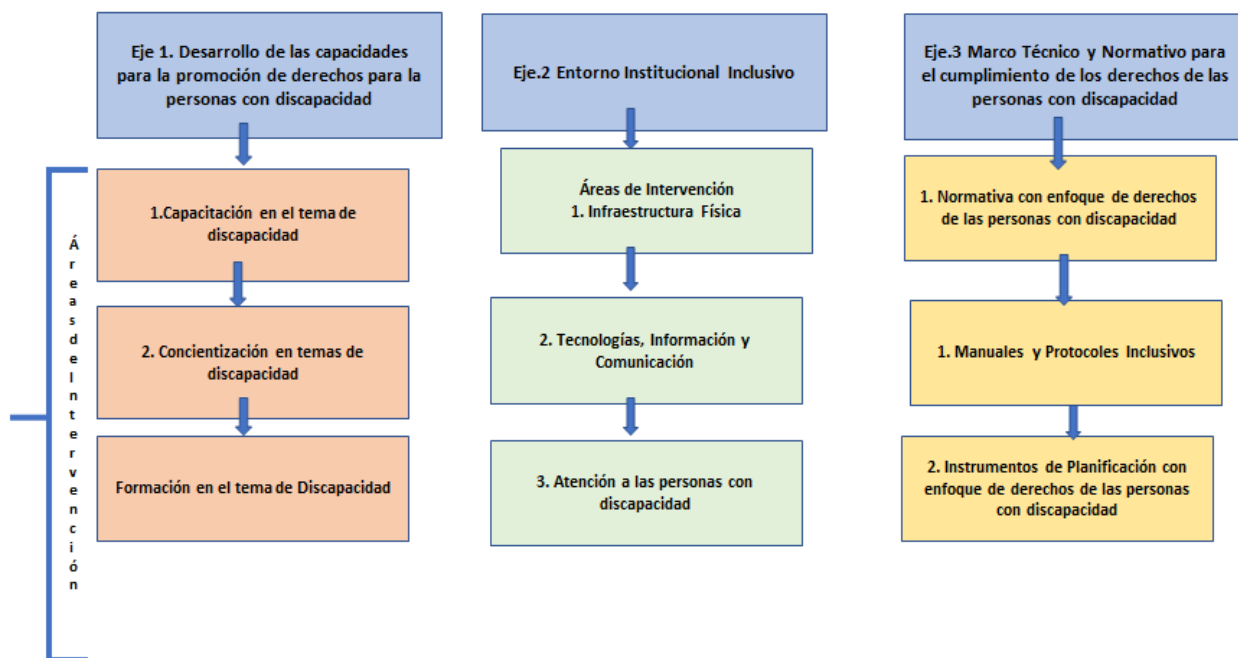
Eje 1. Desarrollo de las capacidades para la promoción de derechos para la personas con discapacidad

1.Capacitación en el tema de discapacidad

2. Concientización en temas de discapacidad

Formación en el tema de Discapacidad

Áreas de Intervención

Eje.2 Entorno Institucional Inclusivo

Áreas de Intervención
1. Infraestructura Física

2. Tecnologías, Información y Comunicación

3. Atención a las personas con discapacidad

Eje.3 Marco Técnico y Normativo para el cumplimiento de los derechos de las personas con discapacidad

1. Normativa con enfoque de derechos de las personas con discapacidad

1. Manuales y Protocoles Inclusivos

2. Instrumentos de Planificación con enfoque de derechos de las personas con discapacidad